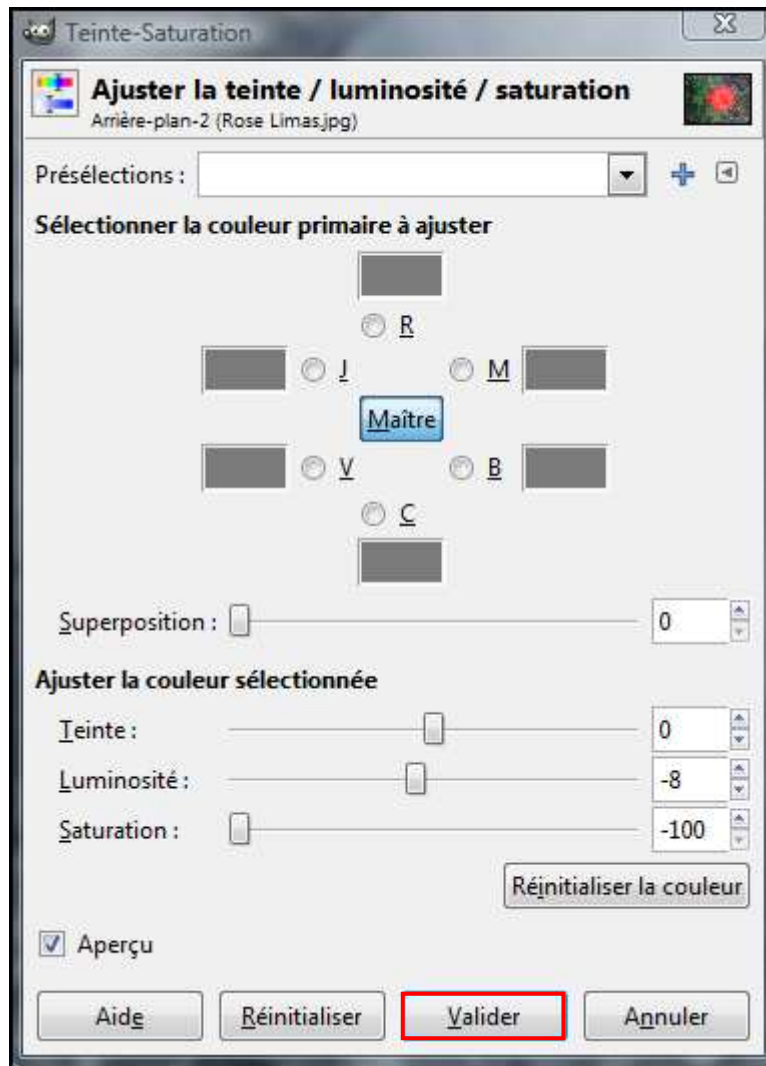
Teinte-Saturation

Ajuster la teinte / luminosité / saturation
Arrière-plan-2 (Rose Limas.jpg)

Présélections :

Sélectionner la couleur primaire à ajuster

R

J

M

Maître

V

B

C

Superposition : 0

Ajuster la couleur sélectionnée

Teinte : 0

Luminosité : -8

Saturation : -100

Réinitialiser la couleur

Aperçu

Aide Réinitialiser Valider Annuler